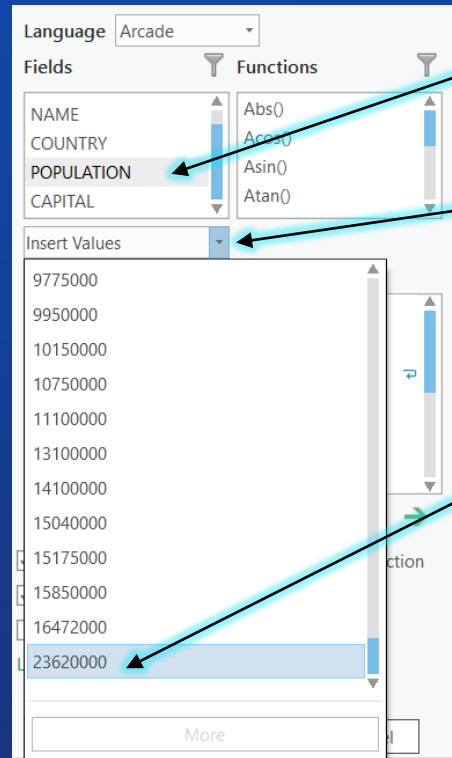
Language Arcade

Fields

Functions

NAME
COUNTRY
POPULATION
CAPITAL

Abs()
Acos()
Asin()
Atan()

Insert Values

9775000
9950000
10150000
10750000
11100000
13100000
14100000
15040000
15175000
15850000
16472000
23620000

More

ction

el